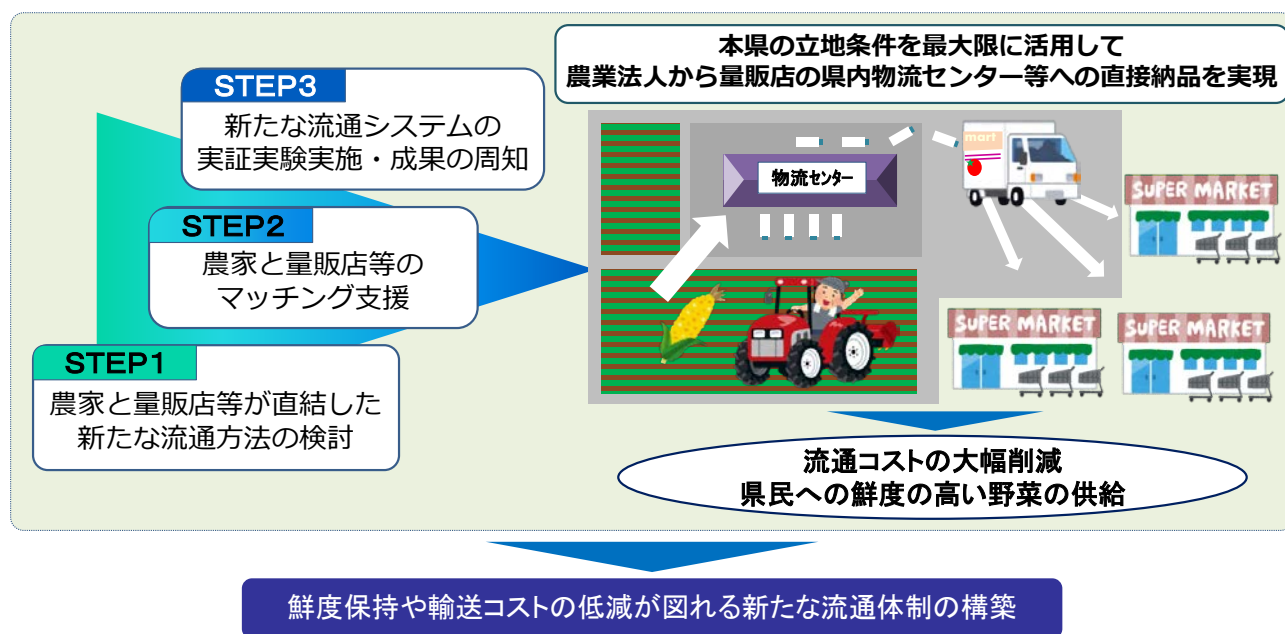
本県の立地条件を最大限に活用して
農業法人から量販店の県内物流センター等への直接納品を実現

STEP3
新たな流通システムの
実証実験実施・成果の周知

STEP2
農家と量販店等の
マッチング支援

STEP1
農家と量販店等が直結した
新たな流通方法の検討

物流センター

mart

SUPER MARKET

SUPER MARKET

SUPER MARKET

流通コストの大幅削減
県民への鮮度の高い野菜の供給

鮮度保持や輸送コストの低減が図れる新たな流通体制の構築